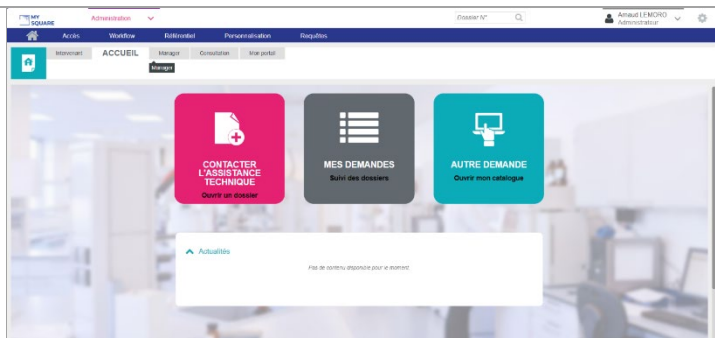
MY SQUARE

Administration

Dossier N°

Arnaud LEMORO
Administrateur

Accès
Workflow
Référentiel
Personnalisation
Requêtes

Intervenant
ACCUEIL
Manager
Consultation
Mon portail

Manager

CONTACTER L'ASSISTANCE TECHNIQUE
Ouvrir un dossier

MES DEMANDES
Suivi des dossiers

AUTRE DEMANDE
Ouvrir mon catalogue

Actualités

Pas de contenu disponible pour le moment